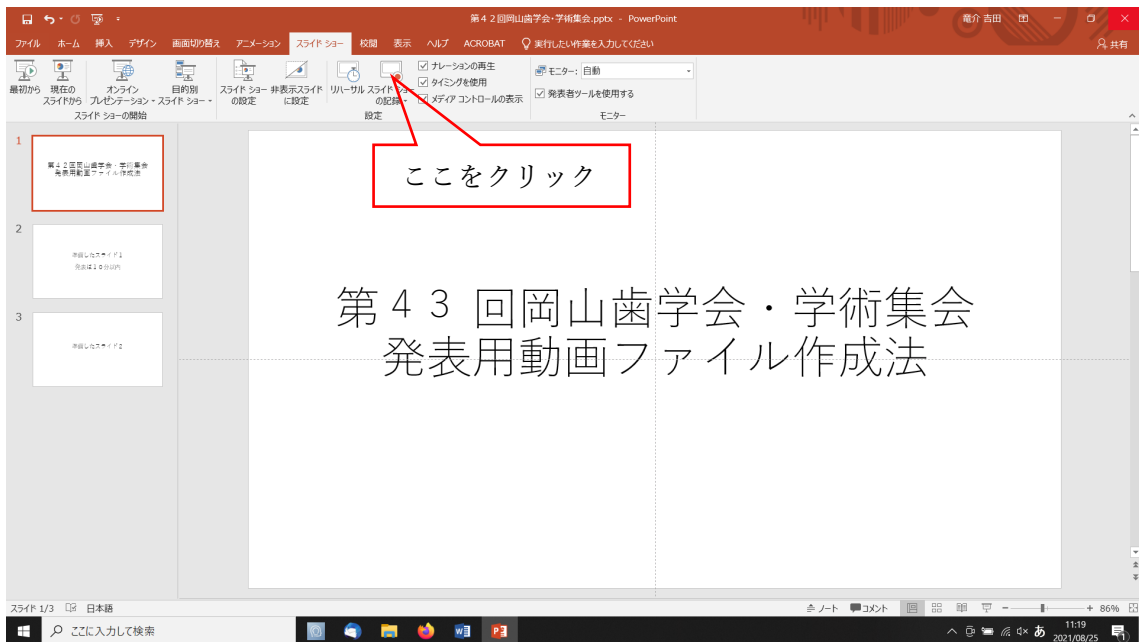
第４２回岡山歯学会･学術集会.pptx - PowerPoint

竜介 吉田

ファイル　ホーム　挿入　デザイン　画面切り替え　アニメーション　スライド ショー　校閲　表示　ヘルプ　ACROBAT　実行したい作業を入力してください

共有

最初から　現在のスライドから　オンライン プレゼンテーション　目的別 スライド ショー

スライド ショーの開始

スライド ショーの設定　非表示スライドに設定　リハーサル　スライド ショーの記録

ナレーションの再生
タイミングを使用
メディア コントロールの表示

設定

モニター: 自動
発表者ツールを使用する

モニター

ここをクリック

1
第４２回岡山歯学会・学術集会
発表用動画ファイル作成法

2
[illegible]

3
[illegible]

第４３ 回岡山歯学会・学術集会
発表用動画ファイル作成法

スライド 1/3　日本語

ノート　コメント　86%

ここに入力して検索

11:19
2021/08/25